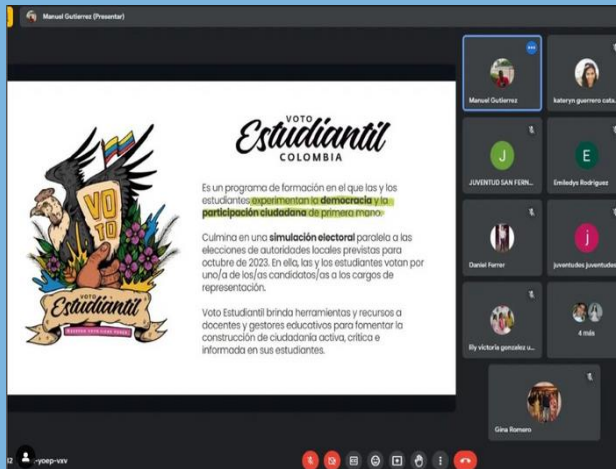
Manuel Gutierrez (Presentar)

VOTO
Estudiantil
COLOMBIA

VO
TO
VOTO
Estudiantil

Es un programa de formación en el que las y los estudiantes experimentan la democracia y la participación ciudadana de primera mano.

Culmina en una simulación electoral paralela a las elecciones de autoridades locales previstas para octubre de 2023. En ella, las y los estudiantes votan por uno/a de los/as candidatos/as a los cargos de representación.

Voto Estudiantil brinda herramientas y recursos a docentes y gestores educativos para fomentar la construcción de ciudadanía activa, crítica e informada en sus estudiantes.

Manuel Gutierrez
kateryn guerrero cata...
J
JUVENTUD SAN FERN...
E
Emiledys Rodriguez
Daniel Ferrer
j
juventudes juventudes
lly victoria gonzalez u...
4 más
Gina Romero

-yoep-vxv